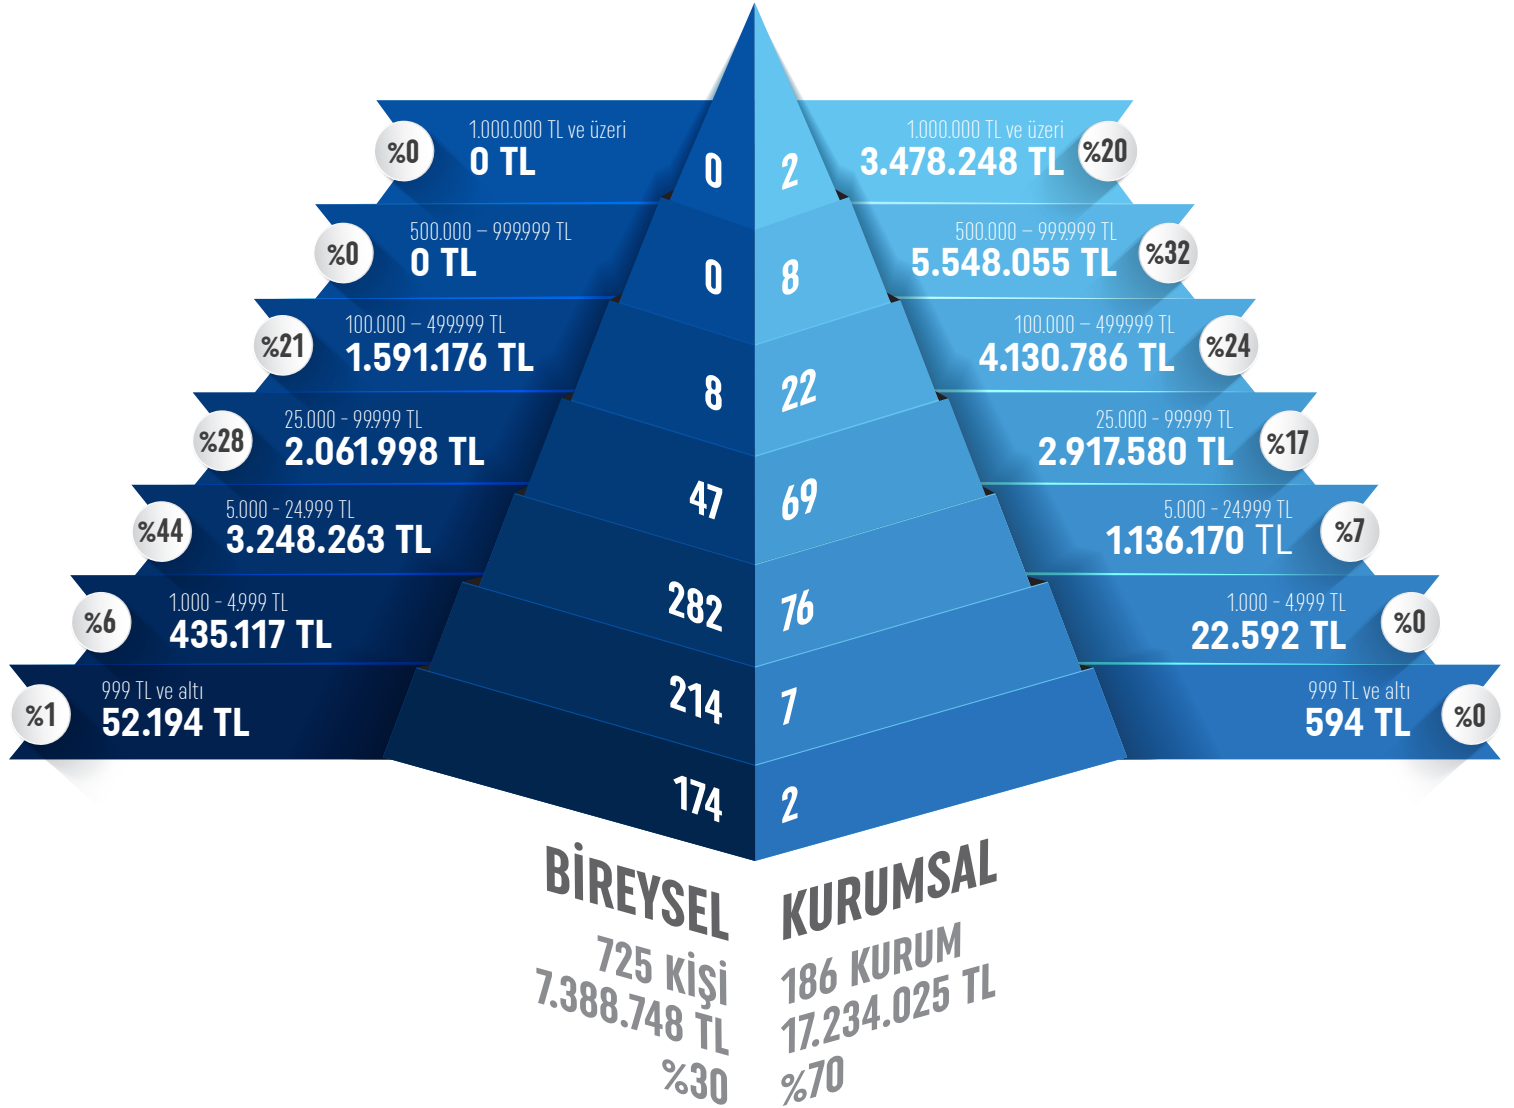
%0 1.000.000 TL ve üzeri
0 TL
0

%0 500.000 – 999999 TL
0 TL
0

%21 100.000 – 499999 TL
1.591.176 TL
8

%28 25.000 - 99999 TL
2.061.998 TL
47

%44 5.000 - 24.999 TL
3.248.263 TL
282

%6 1.000 - 4.999 TL
435.117 TL
214

%1 999 TL ve altı
52.194 TL
174

2
1.000.000 TL ve üzeri
3.478.248 TL %20

8
500.000 – 999999 TL
5.548.055 TL %32

22
100.000 – 499999 TL
4.130.786 TL %24

69
25.000 - 99999 TL
2.917.580 TL %17

76
5.000 - 24.999 TL
1.136.170 TL %7

7
1.000 - 4.999 TL
22.592 TL %0

2
999 TL ve altı
594 TL %0

BİREYSEL
725 Kişi
7.388.748 TL
%30

KURUMSAL
186 KURUM
17.234.025 TL
%70